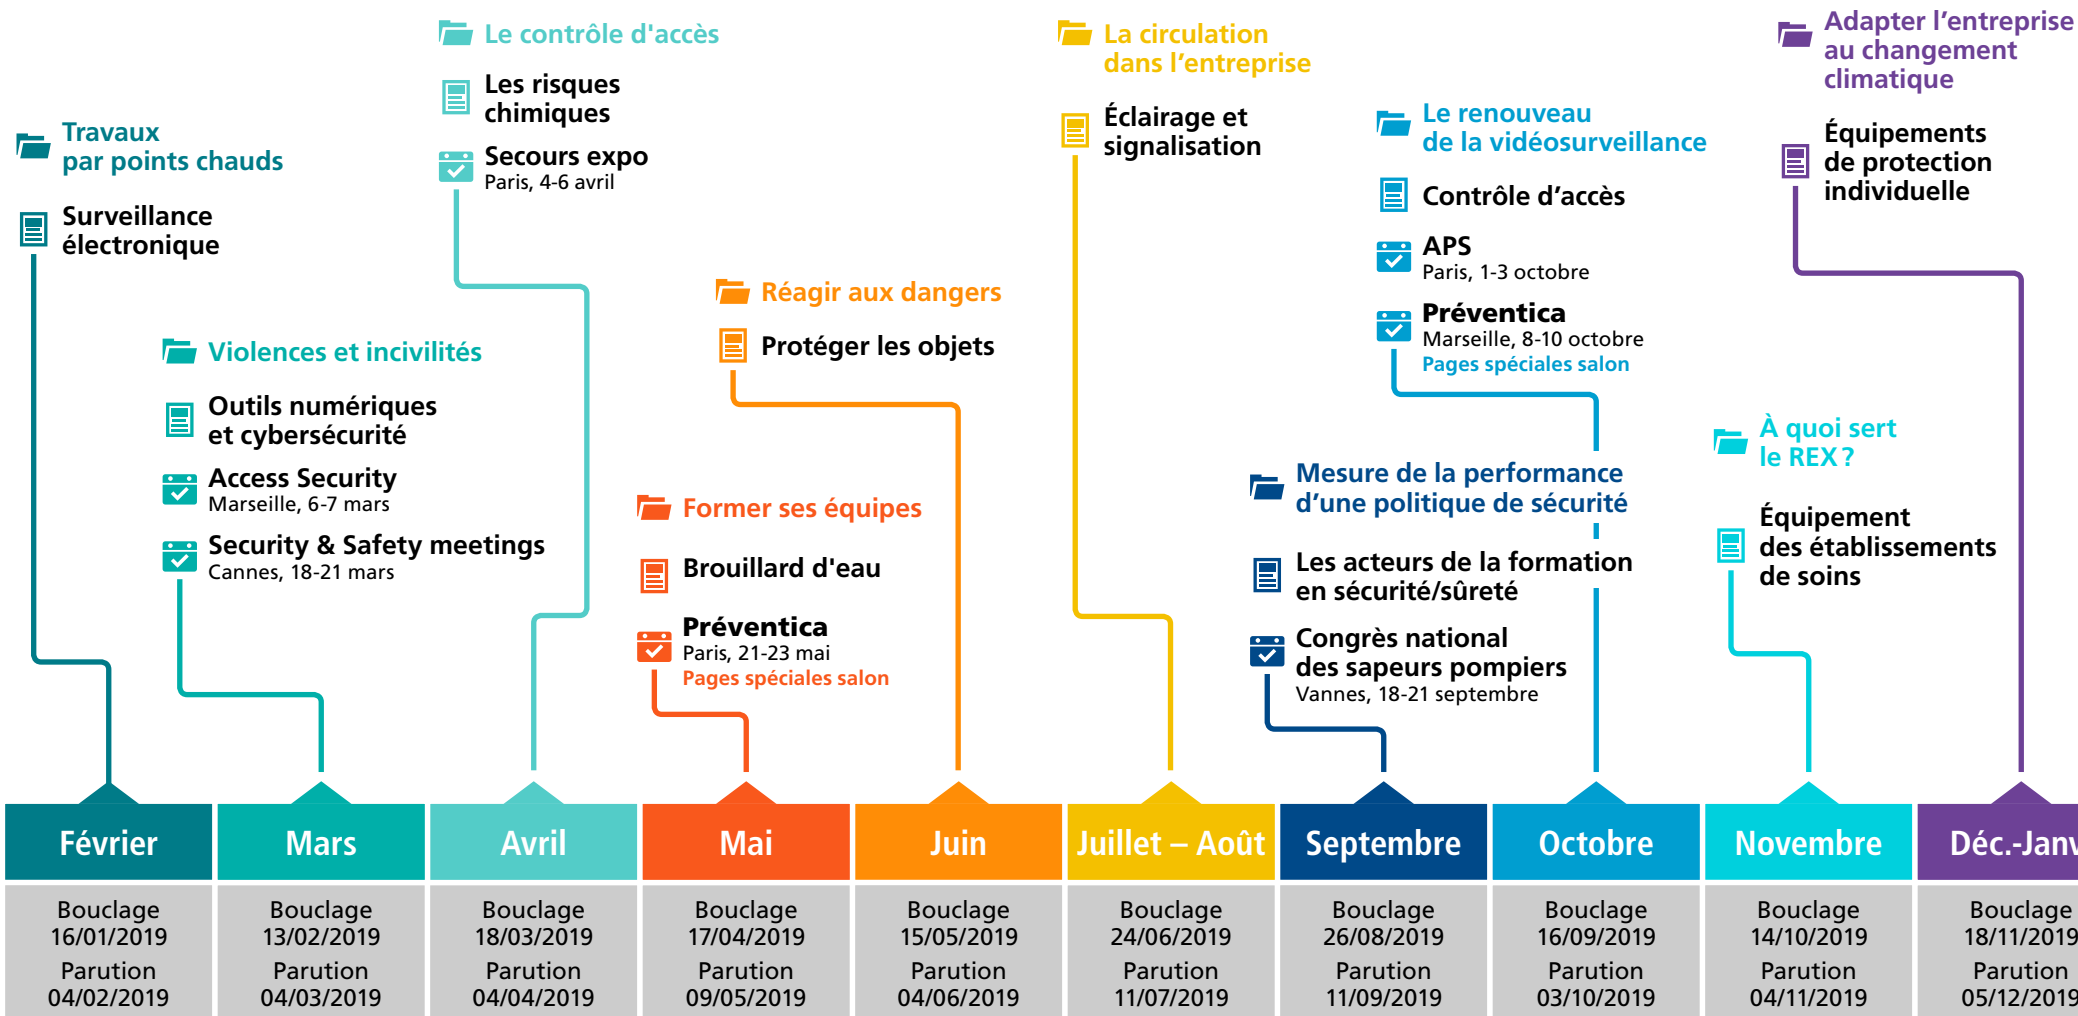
Travaux par points chauds

Surveillance électronique

Le contrôle d'accès

Les risques chimiques

Secours expo
Paris, 4-6 avril

Violences et incivilités

Outils numériques et cybersécurité

Access Security
Marseille, 6-7 mars

Security & Safety meetings
Cannes, 18-21 mars

Réagir aux dangers

Protéger les objets

Former ses équipes

Brouillard d'eau

Préventica
Paris, 21-23 mai
Pages spéciales salon

La circulation dans l'entreprise

Éclairage et signalisation

Le renouveau de la vidéosurveillance

Contrôle d'accès

APS
Paris, 1-3 octobre

Préventica
Marseille, 8-10 octobre
Pages spéciales salon

Mesure de la performance d'une politique de sécurité

Les acteurs de la formation en sécurité/sûreté

Congrès national des sapeurs pompiers
Vannes, 18-21 septembre

Adapter l'entreprise au changement climatique

Équipements de protection individuelle

À quoi sert le REX ?

Équipement des établissements de soins

| Février | Mars | Avril | Mai | Juin | Juillet – Août | Septembre | Octobre | Novembre | Déc.-Janv |
|---|---|---|---|---|---|---|---|---|---|
| Bouclage 16/01/2019 Parution 04/02/2019 | Bouclage 13/02/2019 Parution 04/03/2019 | Bouclage 18/03/2019 Parution 04/04/2019 | Bouclage 17/04/2019 Parution 09/05/2019 | Bouclage 15/05/2019 Parution 04/06/2019 | Bouclage 24/06/2019 Parution 11/07/2019 | Bouclage 26/08/2019 Parution 11/09/2019 | Bouclage 16/09/2019 Parution 03/10/2019 | Bouclage 14/10/2019 Parution 04/11/2019 | Bouclage 18/11/2019 Parution 05/12/2019 |